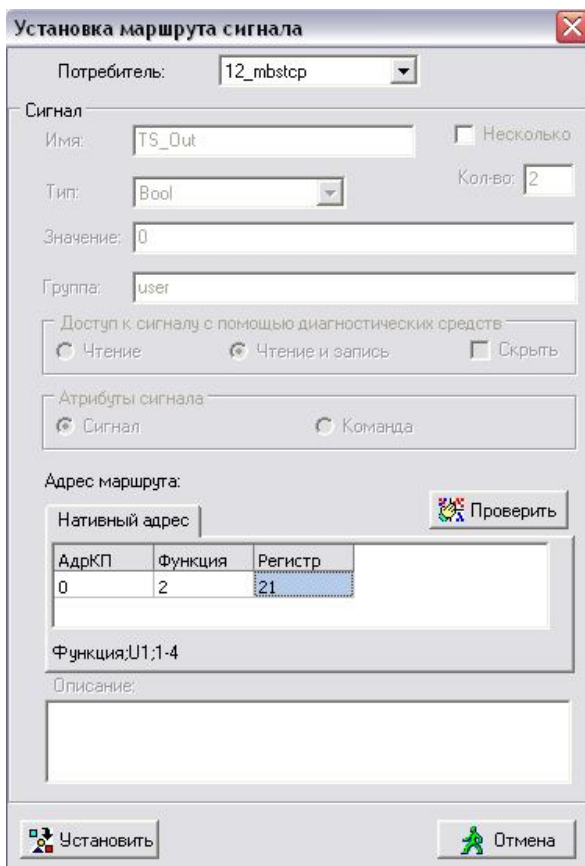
Установка маршрута сигнала

Потребитель: 12_mbstcp

Сигнал

Имя: TS_Out

Несколько

Тип: Bool

Кол-во: 2

Значение: 0

Группа: user

Доступ к сигналу с помощью диагностических средств

Чтение

Чтение и запись

Скрыть

Атрибуты сигнала

Сигнал

Команда

Адрес маршрута:

Нативный адрес

Проверить

| АдрКП | Функция | Регистр |
|---|---|---|
| 0 | 2 | 21 |

Функция;U1;1-4

Описание:

Установить

Отмена